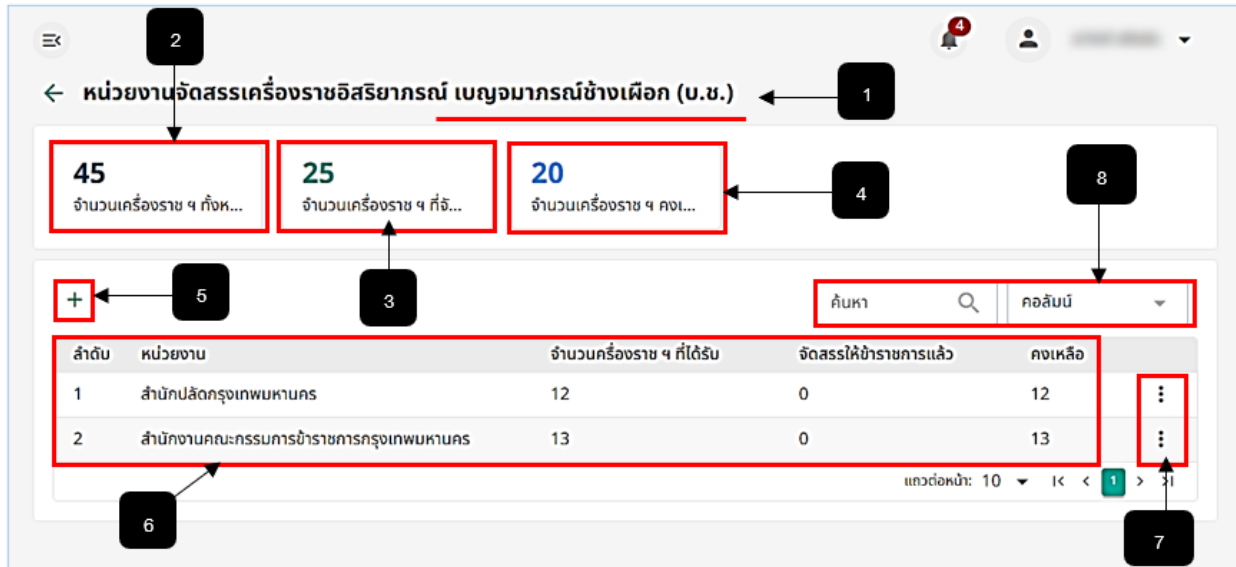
4

หน่วยงานจัดสรรเครื่องราชอิสริยาภรณ์ เบญจมาภรณ์ช้างเผือก (บ.ช.)

1

2

45
จำนวนเครื่องราช ฯ ทั้งห...

25
จำนวนเครื่องราช ฯ ที่จั...

20
จำนวนเครื่องราช ฯ คงเ...

4

3

8

+

5

ค้นหา

คอลัมน์

| ลำดับ | หน่วยงาน | จำนวนเครื่องราช ฯ ที่ได้รับ | จัดสรรให้ข้าราชการแล้ว | คงเหลือ |
|---|---|---|---|---|
| 1 | สำนักปลัดกรุงเทพมหานคร | 12 | 0 | 12 |
| 2 | สำนักงานคณะกรรมการข้าราชการกรุงเทพมหานคร | 13 | 0 | 13 |

แถวต่อหน้า: 10

1

6

7